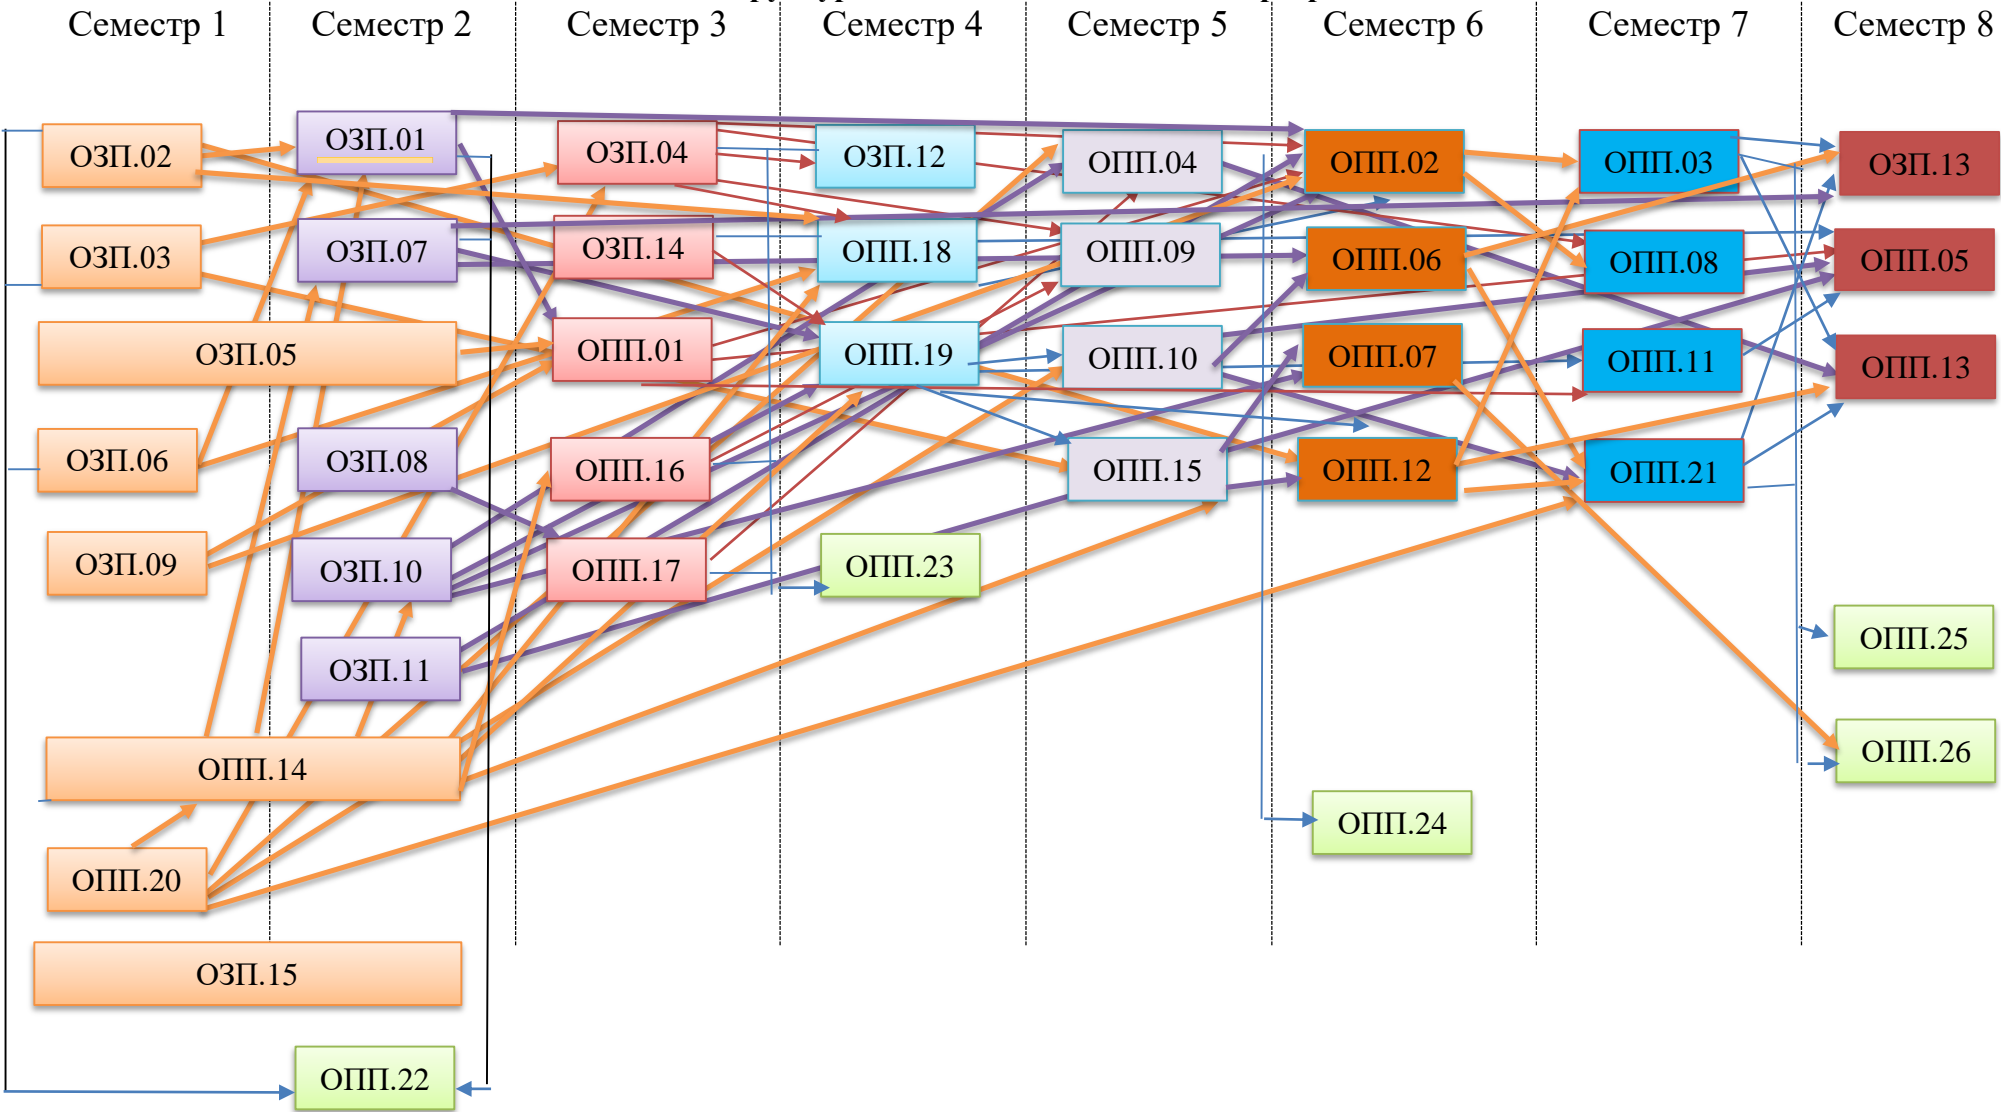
Семестр 1 Семестр 2 Семестр 3 Семестр 4 Семестр 5 Семестр 6 Семестр 7 Семестр 8

ОЗП.02
ОЗП.01
ОЗП.04
ОЗП.12
ОПП.04
ОПП.02
ОПП.03
ОЗП.13

ОЗП.03
ОЗП.07
ОЗП.14
ОПП.18
ОПП.09
ОПП.06
ОПП.08
ОПП.05

ОЗП.05
ОПП.01
ОПП.19
ОПП.10
ОПП.07
ОПП.11
ОПП.13

ОЗП.06
ОЗП.08
ОПП.16
ОПП.15
ОПП.12
ОПП.21

ОЗП.09
ОЗП.10
ОПП.17
ОПП.23

ОЗП.11
ОПП.25

ОПП.14
ОПП.26

ОПП.20
ОПП.24

ОЗП.15

ОПП.22